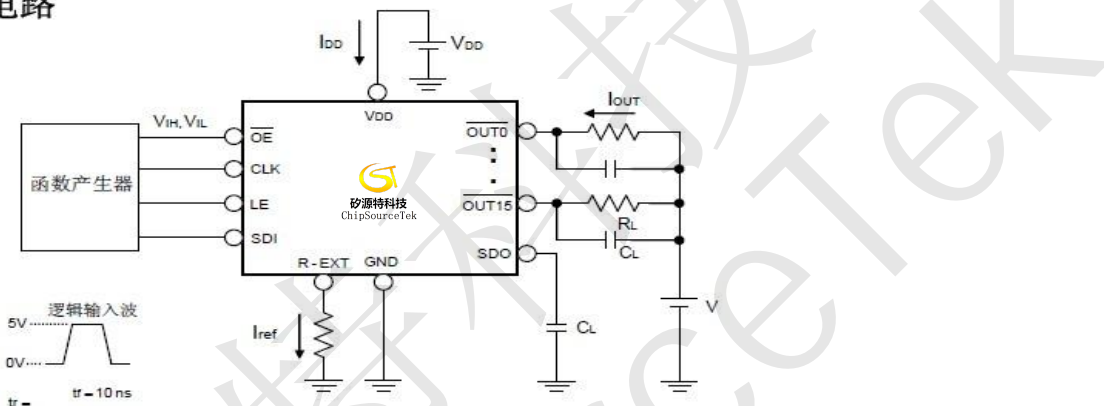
电路

$I_{DD}$

$V_{DD}$

VDD

$V_{IH}, V_{IL}$

$\overline{OE}$

CLK

LE

SDI

函数产生器

矽源特科技
ChipSourceTek

$I_{OUT}$

$\overline{OUT0}$

$\overline{OUT15}$

$R_L$

$C_L$

SDO

R-EXT

GND

$C_L$

V

$I_{ref}$

逻辑输入波

5V

0V

tr =

tf = 10 ns